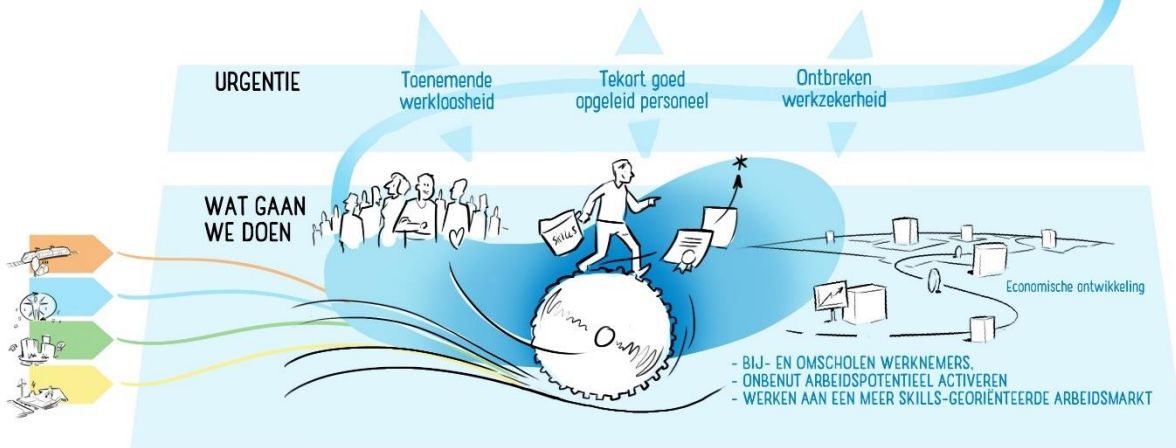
URGENTIE

Toenemende werkloosheid

Tekort goed opgeleid personeel

Ontbreken werkzekerheid

WAT GAAN WE DOEN

SKILLS

Economische ontwikkeling

- BIJ- EN OMSCHOLEN WERKNEMERS,
- ONBENUT ARBEIDSPOTENTIEEL ACTIVEREN
- WERKEN AAN EEN MEER SKILLS-GEORIËNTEERDE ARBEIDSMARKT